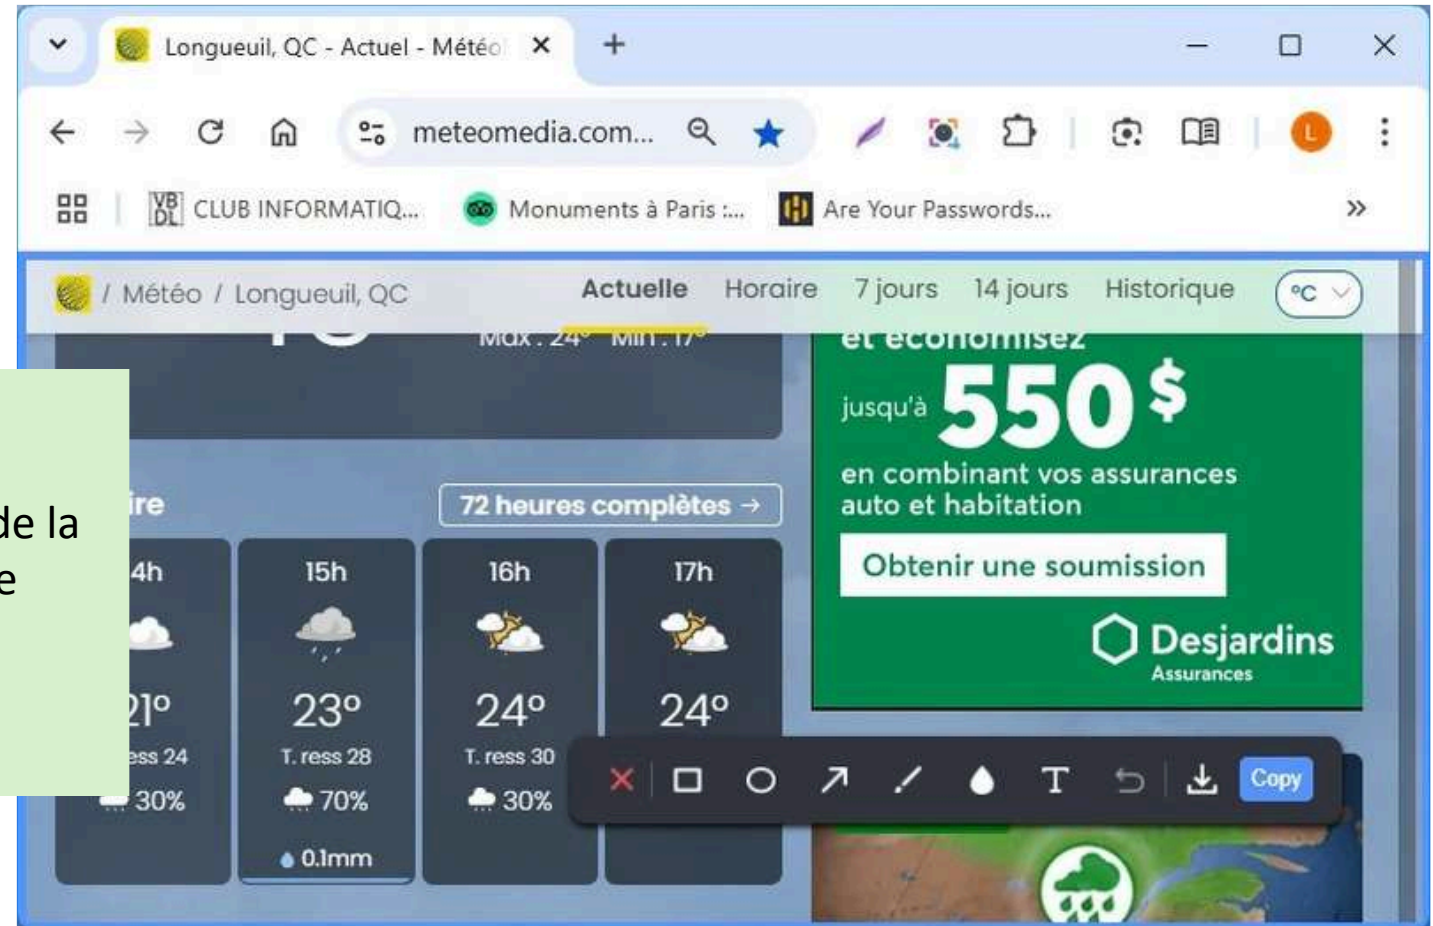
Longueuil, QC - Actuel - Météo ×

+

meteomedia.com...

CLUB INFORMATIQ... Monuments à Paris :... Are Your Passwords...

»

/ Météo / Longueuil, QC

Actuelle Horaire 7 jours 14 jours Historique °C

Max : 24° Min : 17°

et économisez

jusqu'à 550 $

en combinant vos assurances auto et habitation

Obtenir une soumission

Desjardins Assurances

de la
e

ire

72 heures complètes →

| 4h | 15h | 16h | 17h |
|---|---|---|---|
| 21° | 23° | 24° | 24° |
| ess 24 | T. ress 28 | T. ress 30 | |
| 30% | 70% | 30% | |
| | 0.1mm | | |

T

Copy